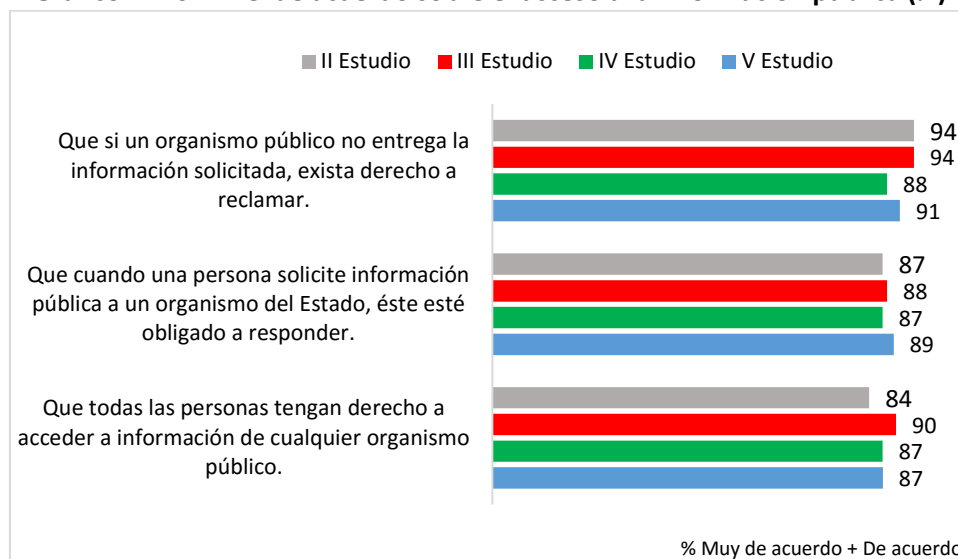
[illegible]

II Estudio III Estudio IV Estudio V Estudio

Que si un organismo público no entrega la información solicitada, exista derecho a reclamar.

94
94
88
91

Que cuando una persona solicite información pública a un organismo del Estado, éste esté obligado a responder.

87
88
87
89

Que todas las personas tengan derecho a acceder a información de cualquier organismo público.

84
90
87
87

% Muy de acuerdo + De acuerdo